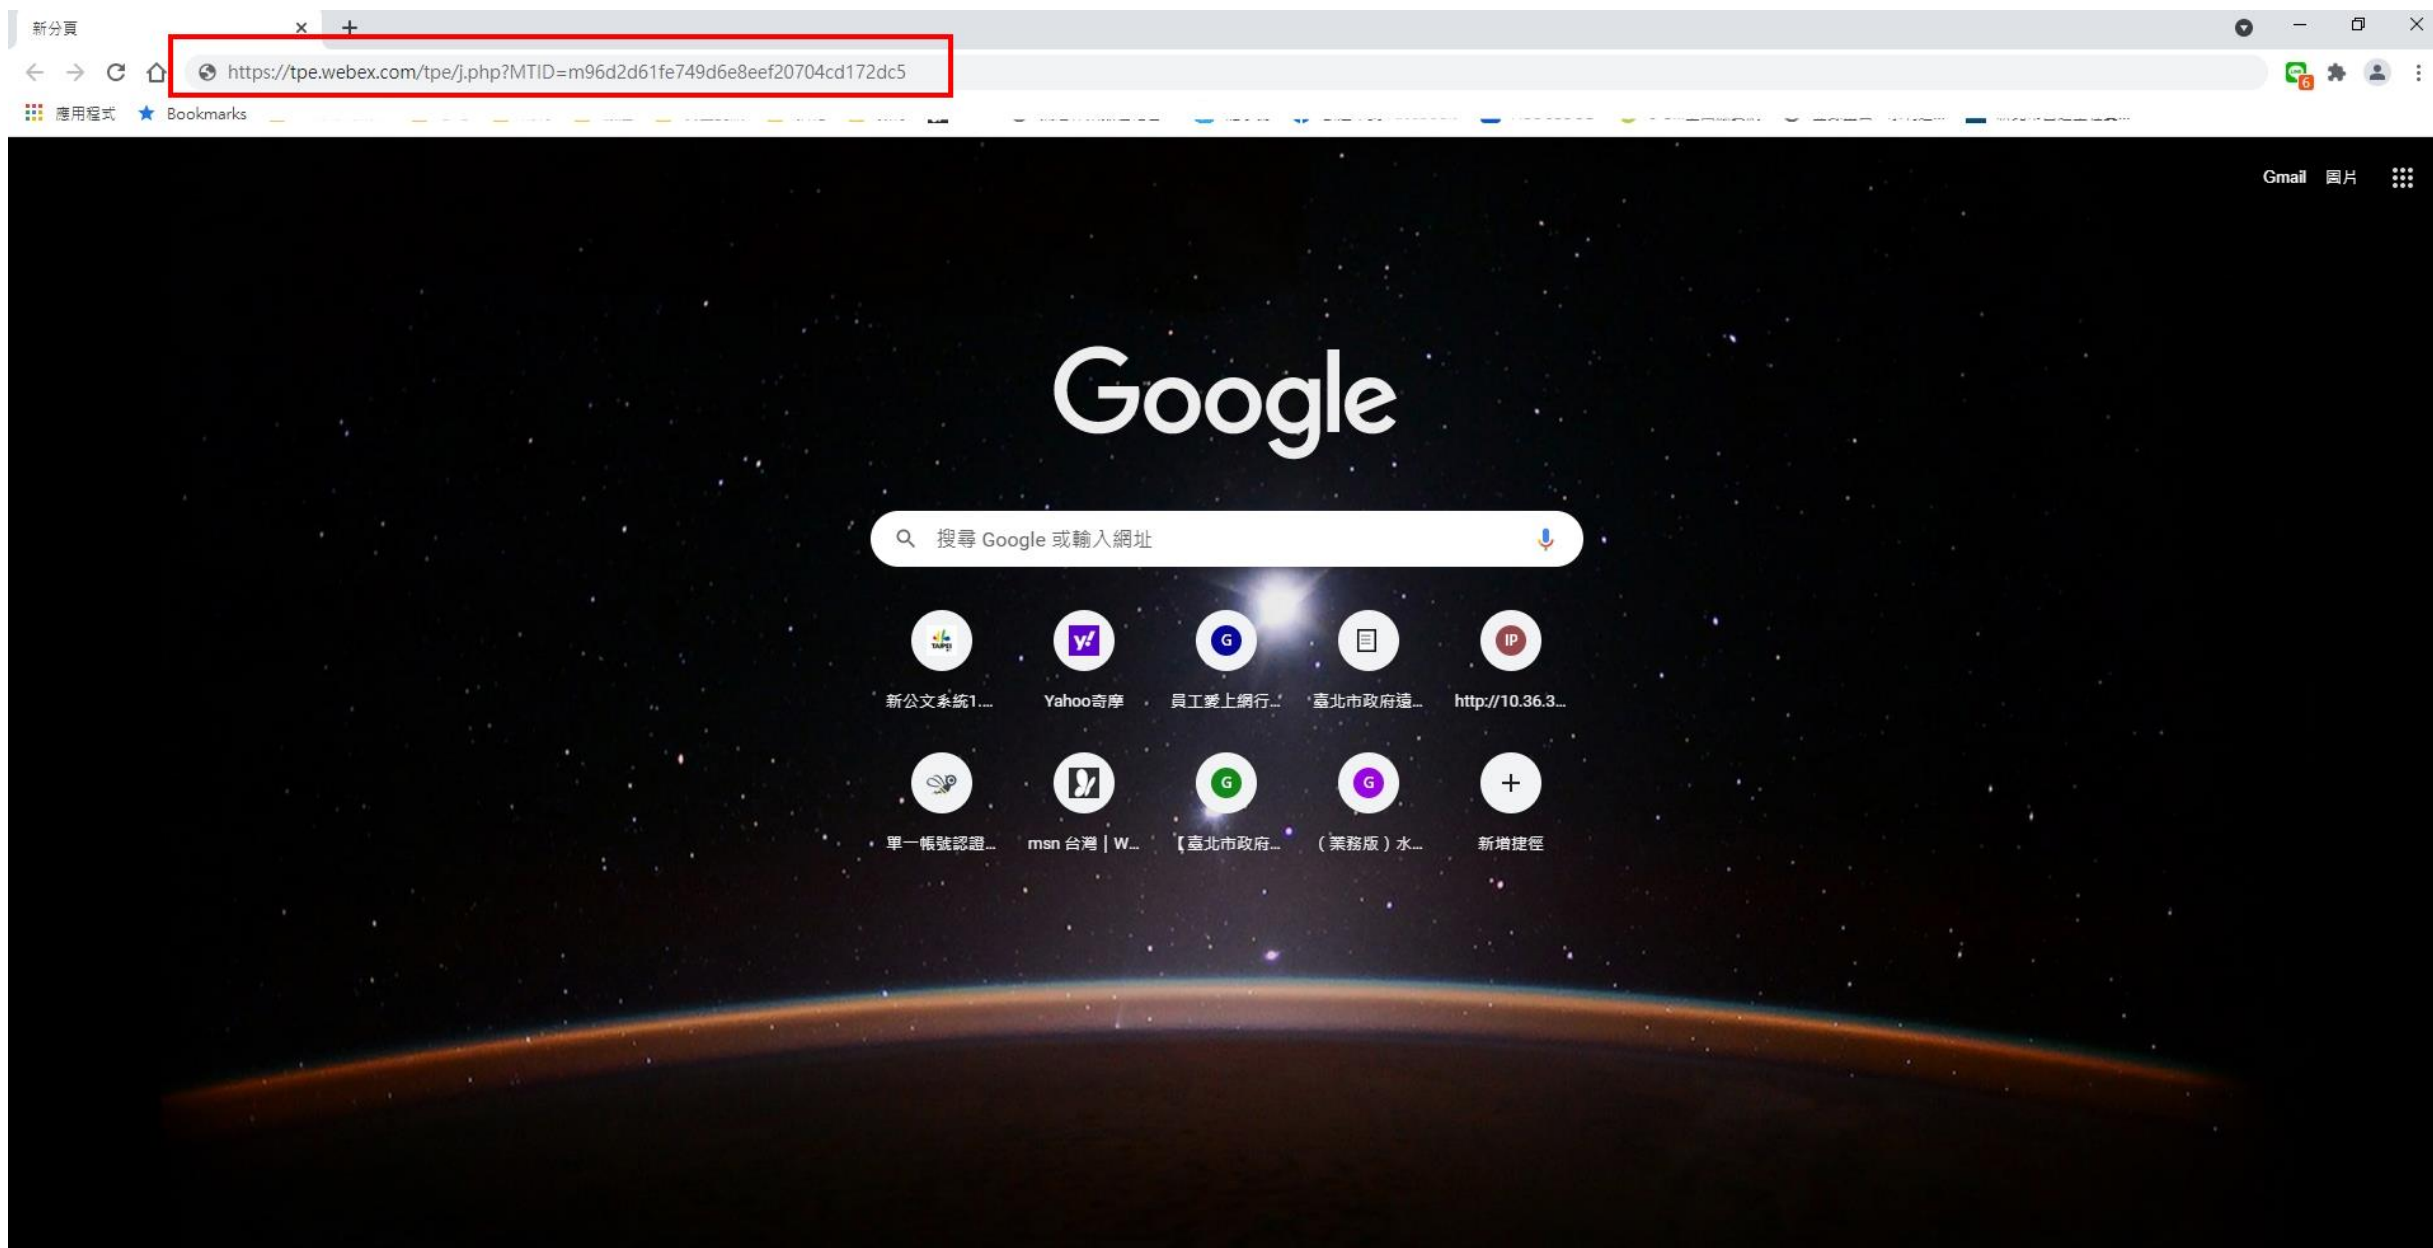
新分頁

https://tpe.webex.com/tpe/j.php?MTID=m96d2d61fe749d6e8eef20704cd172dc5

應用程式 Bookmarks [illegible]

Gmail 圖片

Google

搜尋 Google 或輸入網址

新公文系統1...
Yahoo奇摩
員工愛上網行...
臺北市政府遠...
http://10.36.3...

單一帳號認證...
msn 台灣 | W...
【臺北市政府...
（業務版）水...
新增捷徑